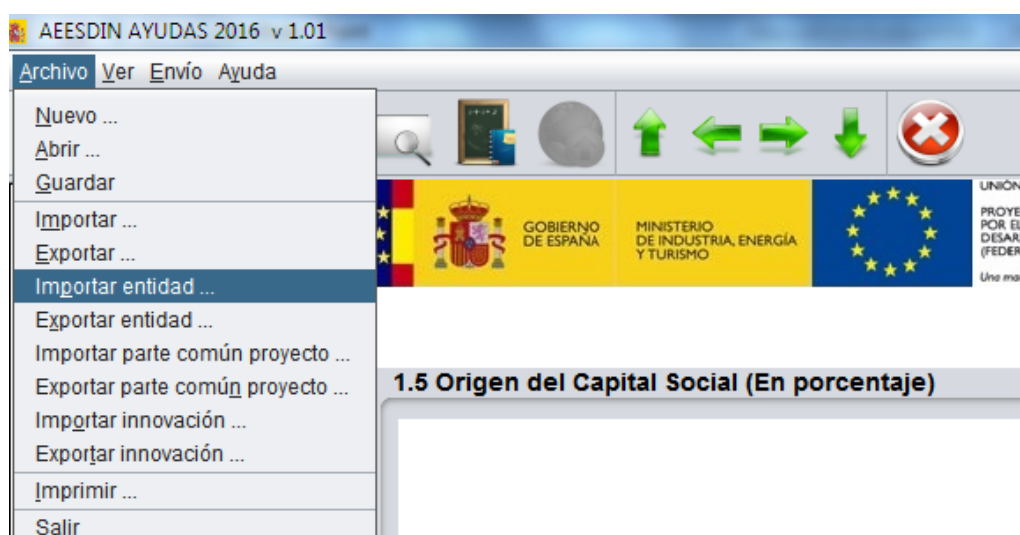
AEESDIN AYUDAS 2016 v 1.01

Archivo Ver Envío Ayuda

Nuevo ...
Abrir ...
Guardar
Importar ...
Exportar ...
Importar entidad ...
Exportar entidad ...
Importar parte común proyecto ...
Exportar parte común proyecto ...
Importar innovación ...
Exportar innovación ...
Imprimir ...
Salir

GOBIERNO DE ESPAÑA

MINISTERIO DE INDUSTRIA, ENERGÍA Y TURISMO

UNIÓN
PROYE
POR EL
DESAR
(FEDER
Una ma

1.5 Origen del Capital Social (En porcentaje)